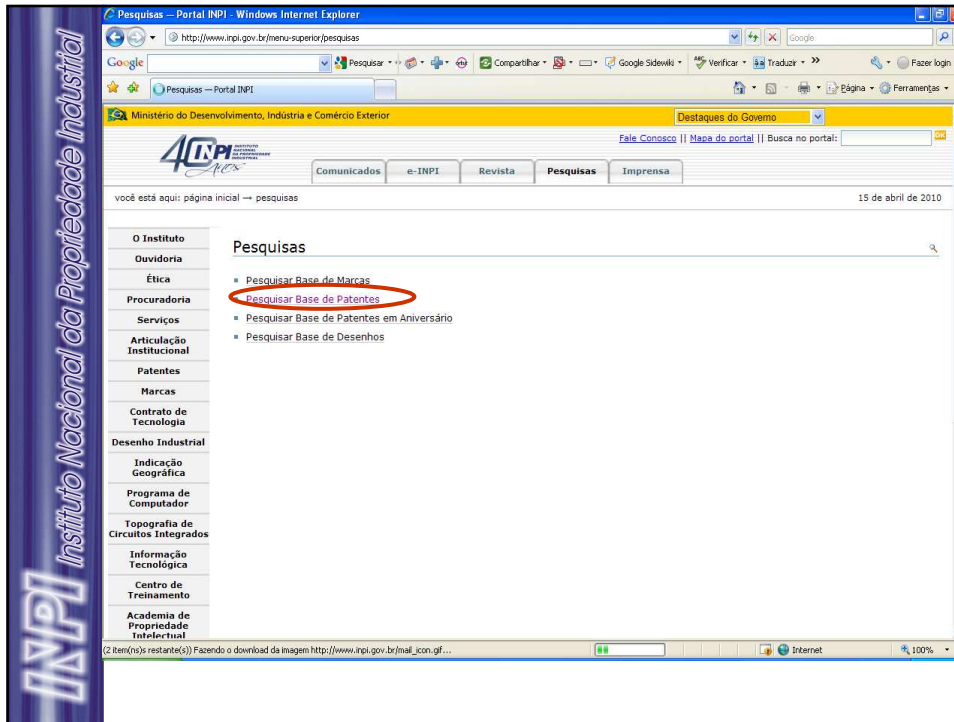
INPI Instituto Nacional da Propriedade Industrial

Pesquisas — Portal INPI - Windows Internet Explorer

http://www.inpi.gov.br/menu-superior/pesquisas

Google

Google

Pesquisar · Compartilhar · Google Sidewiki · Verificar · Traduzir · » Fazer login

Pesquisas — Portal INPI

Página · Ferramentas ·

Ministério do Desenvolvimento, Indústria e Comércio Exterior

Destaques do Governo

Fale Conosco || Mapa do portal || Busca no portal: OK

40 INPI INSTITUTO NACIONAL DA PROPRIEDADE INDUSTRIAL anos

Comunicados | e-INPI | Revista | Pesquisas | Imprensa

você está aqui: página inicial → pesquisas

15 de abril de 2010

O Instituto
Ouvidoria
Ética
Procuradoria
Serviços
Articulação Institucional
Patentes
Marcas
Contrato de Tecnologia
Desenho Industrial
Indicação Geográfica
Programa de Computador
Topografia de Circuitos Integrados
Informação Tecnológica
Centro de Treinamento
Academia de Propriedade Intelectual

Pesquisas

- Pesquisar Base de Marcas
- Pesquisar Base de Patentes
- Pesquisar Base de Patentes em Aniversário
- Pesquisar Base de Desenhos

(2 item(ns)s restante(s)) Fazendo o download da imagem http://www.inpi.gov.br/mail_icon.gif...

Internet

100%